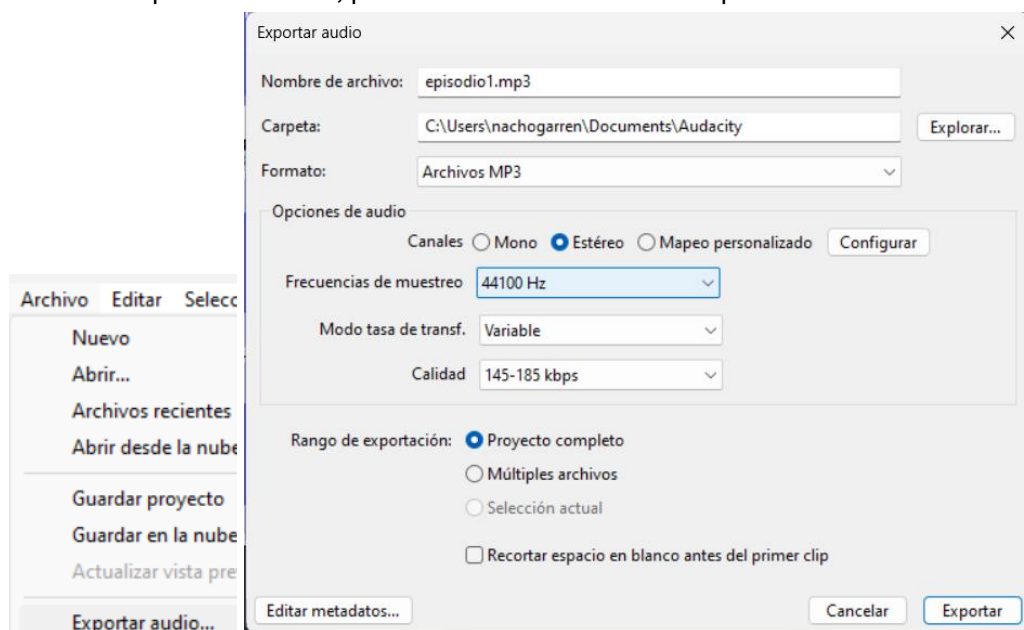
Exportar audio ×

Nombre de archivo: episodio1.mp3

Carpeta: C:\Users\nachogarren\Documents\Audacity Explorar...

Formato: Archivos MP3

Opciones de audio

Canales ○ Mono ● Estéreo ○ Mapeo personalizado Configurar

Frecuencias de muestreo 44100 Hz

Modo tasa de transf. Variable

Calidad 145-185 kbps

Rango de exportación: ● Proyecto completo
○ Múltiples archivos
○ Selección actual

☐ Recortar espacio en blanco antes del primer clip

Editar metadatos... Cancelar Exportar

Archivo Editar Selecc

Nuevo
Abrir...
Archivos recientes
Abrir desde la nube
Guardar proyecto
Guardar en la nube
Actualizar vista pre
Exportar audio...